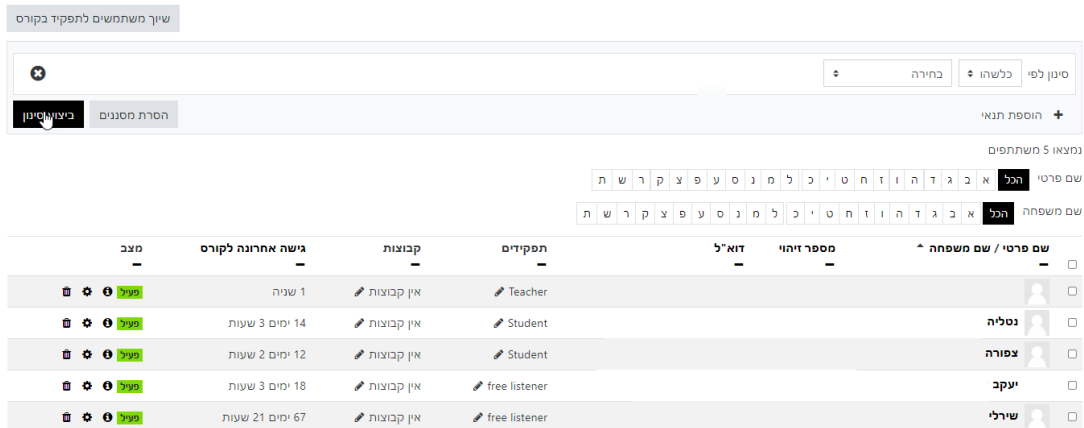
שיוך משתמשים לתפקיד בקורס

סינון לפי כלשהו בחירה

הוספת תנאי

הסרת מסננים ביצוע סינון

נמצאו 5 משתתפים

שם פרטי הכל א ב ג ד ה ו ז ח ט י כ ל מ נ ס ע פ צ ק ר ש ת

שם משפחה הכל א ב ג ד ה ו ז ח ט י כ ל מ נ ס ע פ צ ק ר ש ת

| שם פרטי / שם משפחה | מספר זיהוי | דוא"ל | תפקידים | קבוצות | גישה אחרונה לקורס | מצב |
|---|---|---|---|---|---|---|
| | | | Teacher | אין קבוצות | 1 שניה | פעיל |
| נטליה | | | Student | אין קבוצות | 14 ימים 3 שעות | פעיל |
| צפורה | | | Student | אין קבוצות | 12 ימים 2 שעות | פעיל |
| יעקב | | | free listener | אין קבוצות | 18 ימים 3 שעות | פעיל |
| שירלי | | | free listener | אין קבוצות | 67 ימים 21 שעות | פעיל |